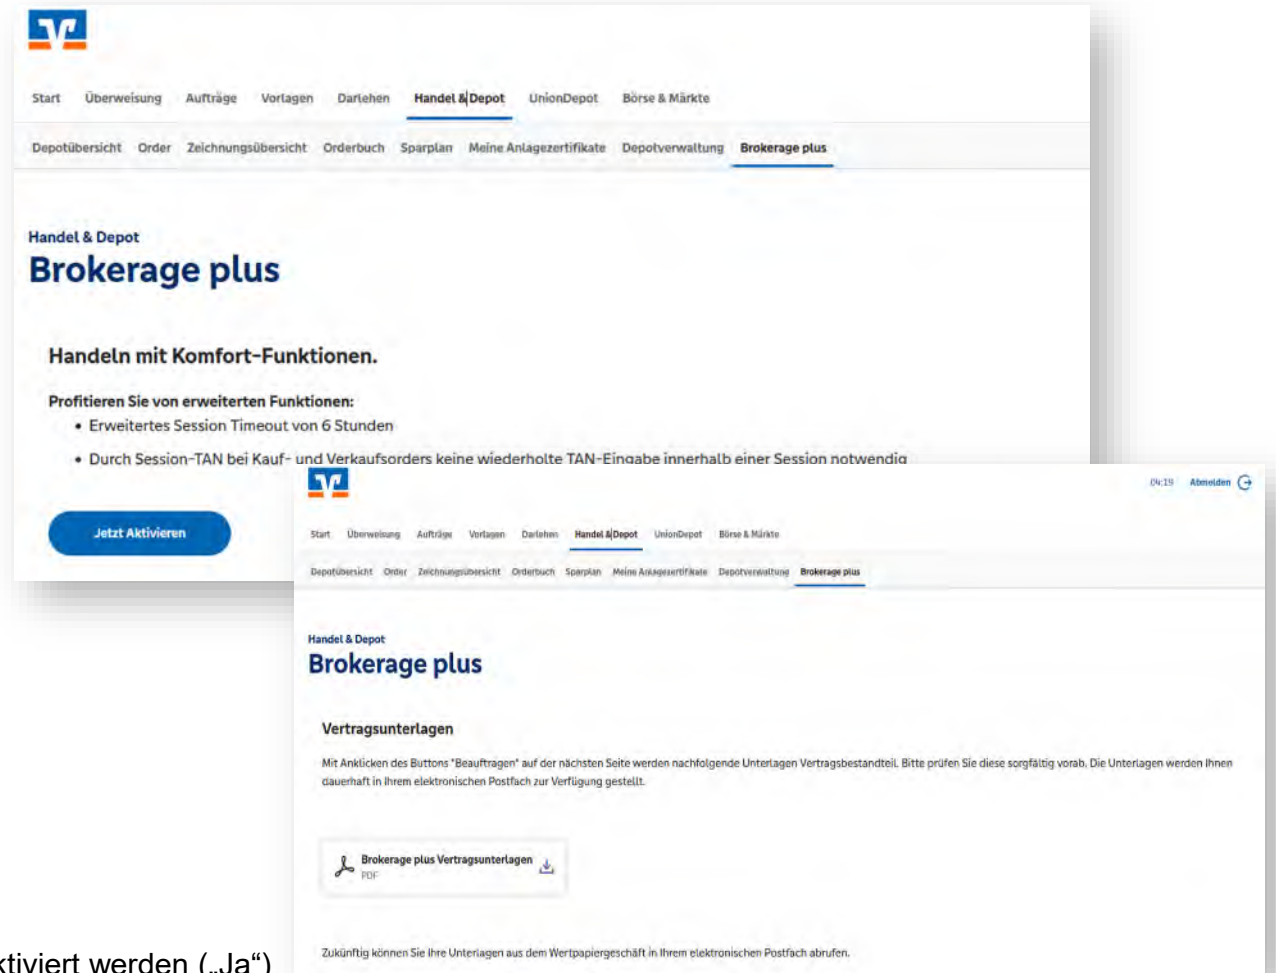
Start Überweisung Aufträge Vorlagen Darlehen Handel & Depot UnionDepot Börse & Märkte

Depotübersicht Order Zeichnungsübersicht Orderbuch Sparplan Meine Anlagezertifikate Depotverwaltung Brokerage plus

Handel & Depot
Brokerage plus

Handeln mit Komfort-Funktionen.

Profitieren Sie von erweiterten Funktionen:
• Erweitertes Session Timeout von 6 Stunden
• Durch Session-TAN bei Kauf- und Verkaufsorders keine wiederholte TAN-Eingabe innerhalb einer Session notwendig

Jetzt Aktivieren

04:19 Abmelden

Start Überweisung Aufträge Vorlagen Darlehen Handel & Depot UnionDepot Börse & Märkte

Depotübersicht Order Zeichnungsübersicht Orderbuch Sparplan Meine Anlagezertifikate Depotverwaltung Brokerage plus

Handel & Depot
Brokerage plus

Vertragsunterlagen

Mit Anklicken des Buttons "Beauftragen" auf der nächsten Seite werden nachfolgende Unterlagen Vertragsbestandteil. Bitte prüfen Sie diese sorgfältig vorab. Die Unterlagen werden Ihnen dauerhaft in Ihrem elektronischen Postfach zur Verfügung gestellt.

Brokerage plus Vertragsunterlagen
PDF

Zukünftig können Sie Ihre Unterlagen aus dem Wertpapiergeschäft in Ihrem elektronischen Postfach abrufen.

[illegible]ktiviert werden („Ja")